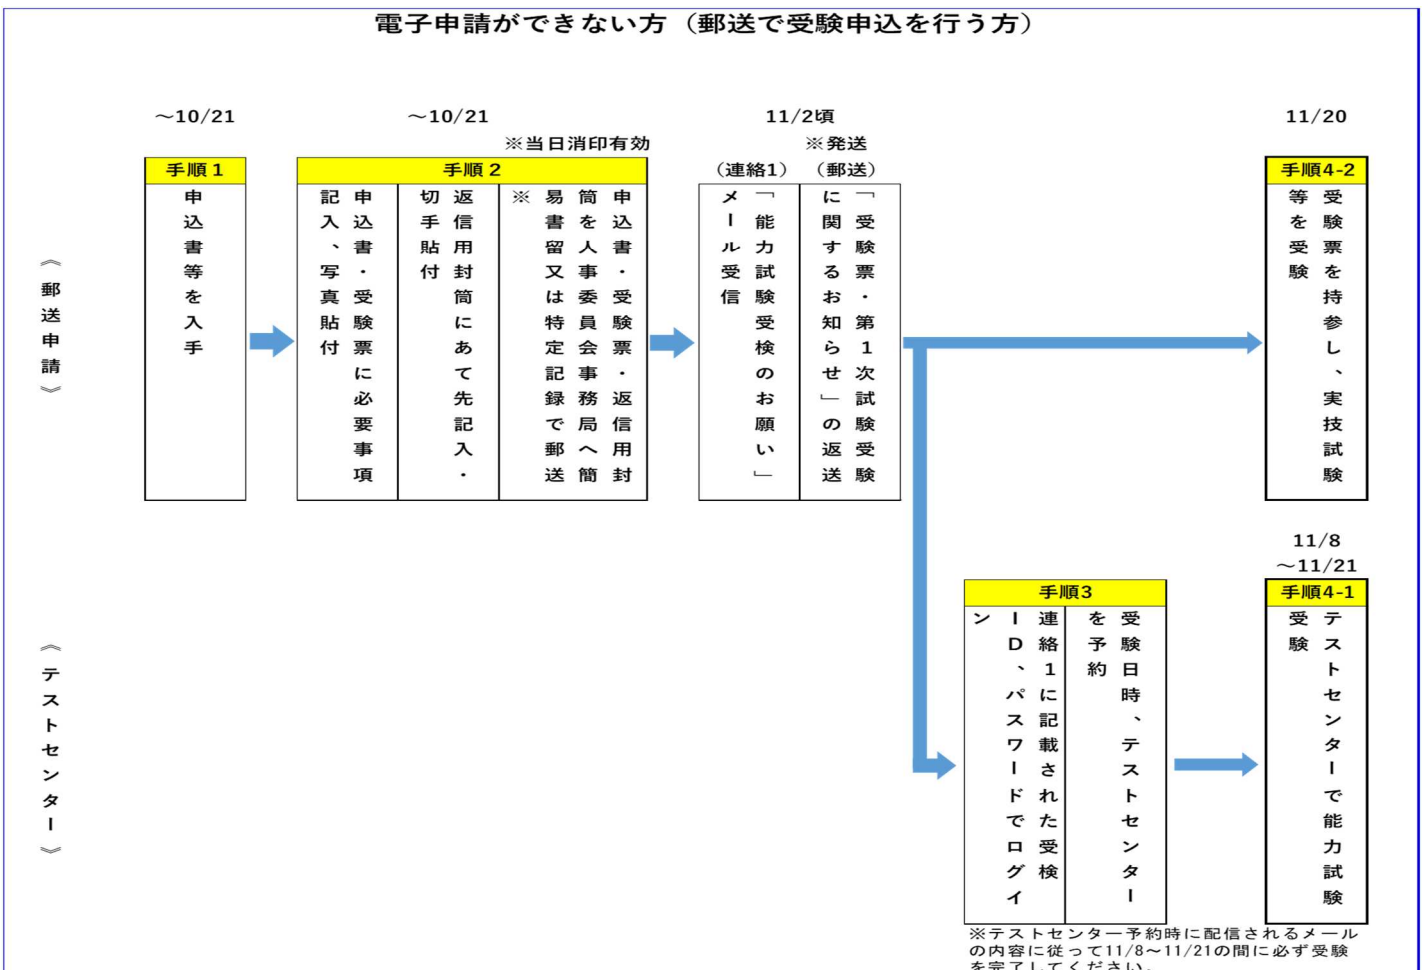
電子申請ができない方（郵送で受験申込を行う方）

《郵送申請》

～10/21

手順１

申込書等を入手

～10/21

※当日消印有効

手順２

申込書・受験票に必要事項記入、写真貼付

返信用封筒にあて先記入・切手貼付

申込書・受験票・返信用封筒を人事委員会事務局へ簡易書留又は特定記録で郵送※

11/2頃

※発送

（連絡1）

「能力試験受検のお願い」メール受信

（郵送）

「受験票・第１次試験受験に関するお知らせ」の返送

11/20

手順4-2

受験票を持参し、実技試験等を受験

《テストセンター》

手順3

連絡１に記載された受検ＩＤ、パスワードでログイン

受験日時、テストセンターを予約

11/8
～11/21

手順4-1

テストセンターで能力試験受験

※テストセンター予約時に配信されるメールの内容に従って11/8～11/21の間に必ず受験を完了してください。